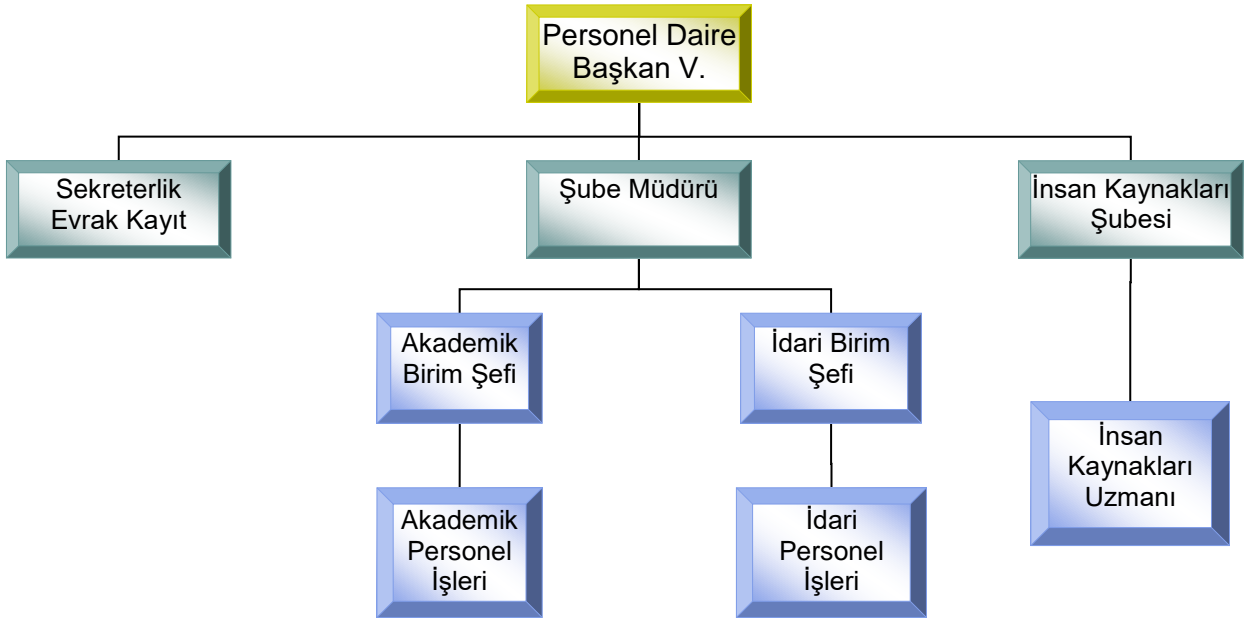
Personel Daire Başkan V.

Sekreterlik Evrak Kayıt

Şube Müdürü

İnsan Kaynakları Şubesi

Akademik Birim Şefi

İdari Birim Şefi

İnsan Kaynakları Uzmanı

Akademik Personel İşleri

İdari Personel İşleri